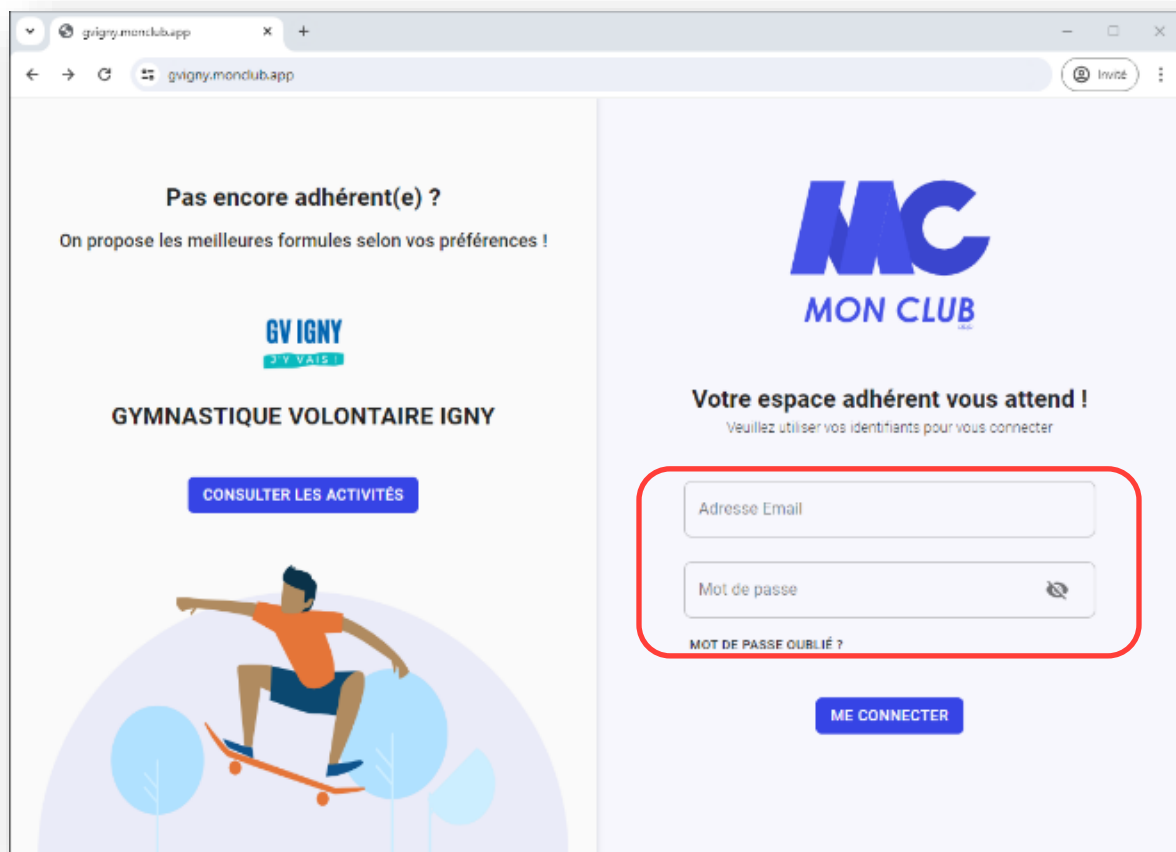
gvigny.monclub.app

gvigny.monclub.app

Invité

Pas encore adhérent(e) ?

On propose les meilleures formules selon vos préférences !

GV IGNY
J'Y VAIS !

GYMNASTIQUE VOLONTAIRE IGNY

CONSULTER LES ACTIVITÉS

MC
MON CLUB

Votre espace adhérent vous attend !

Veuillez utiliser vos identifiants pour vous connecter

Adresse Email

Mot de passe

MOT DE PASSE OUBLIÉ ?

ME CONNECTER